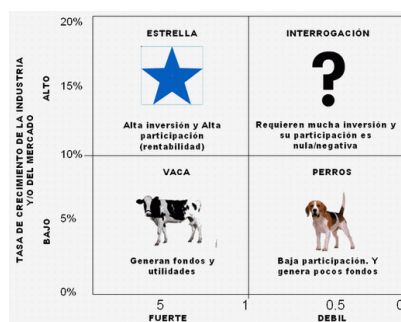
TASA DE CRECIMIENTO DE LA INDUSTRIA Y/O DEL MERCADO

ALTO

BAJO

20%

15%

10%

5%

0%

ESTRELLA

Alta inversión y Alta participación (rentabilidad)

INTERROGACIÓN

?

Requieren mucha inversión y su participación es nula/negativa

VACA

Generan fondos y utilidades

PERROS

Baja participación. Y genera pocos fondos

5

1

0.5

0

FUERTE

DEBIL